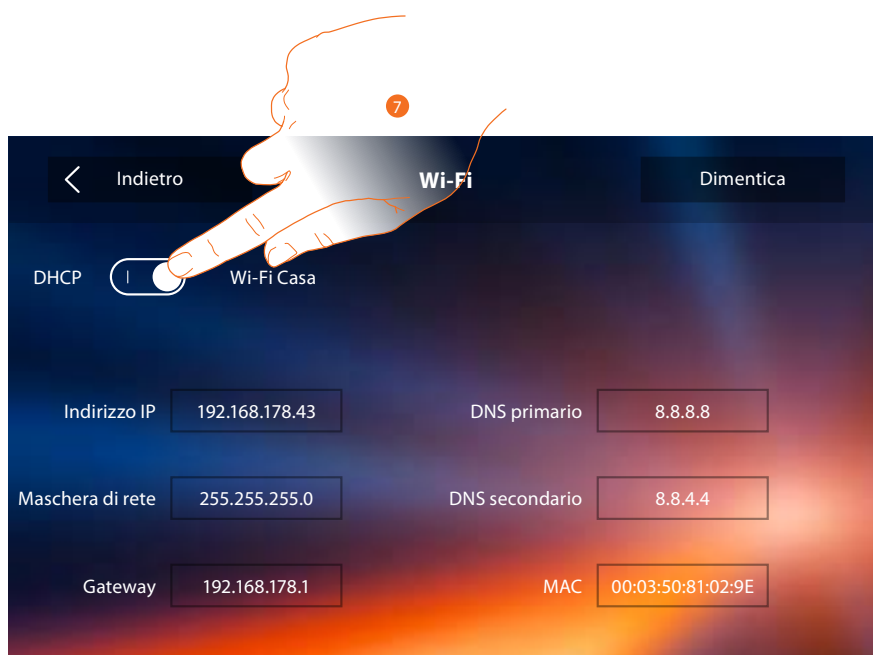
7

Indietro

Wi-Fi

Dimentica

DHCP I Wi-Fi Casa

Indirizzo IP 192.168.178.43

DNS primario 8.8.8.8

Maschera di rete 255.255.255.0

DNS secondario 8.8.4.4

Gateway 192.168.178.1

MAC 00:03:50:81:02:9E